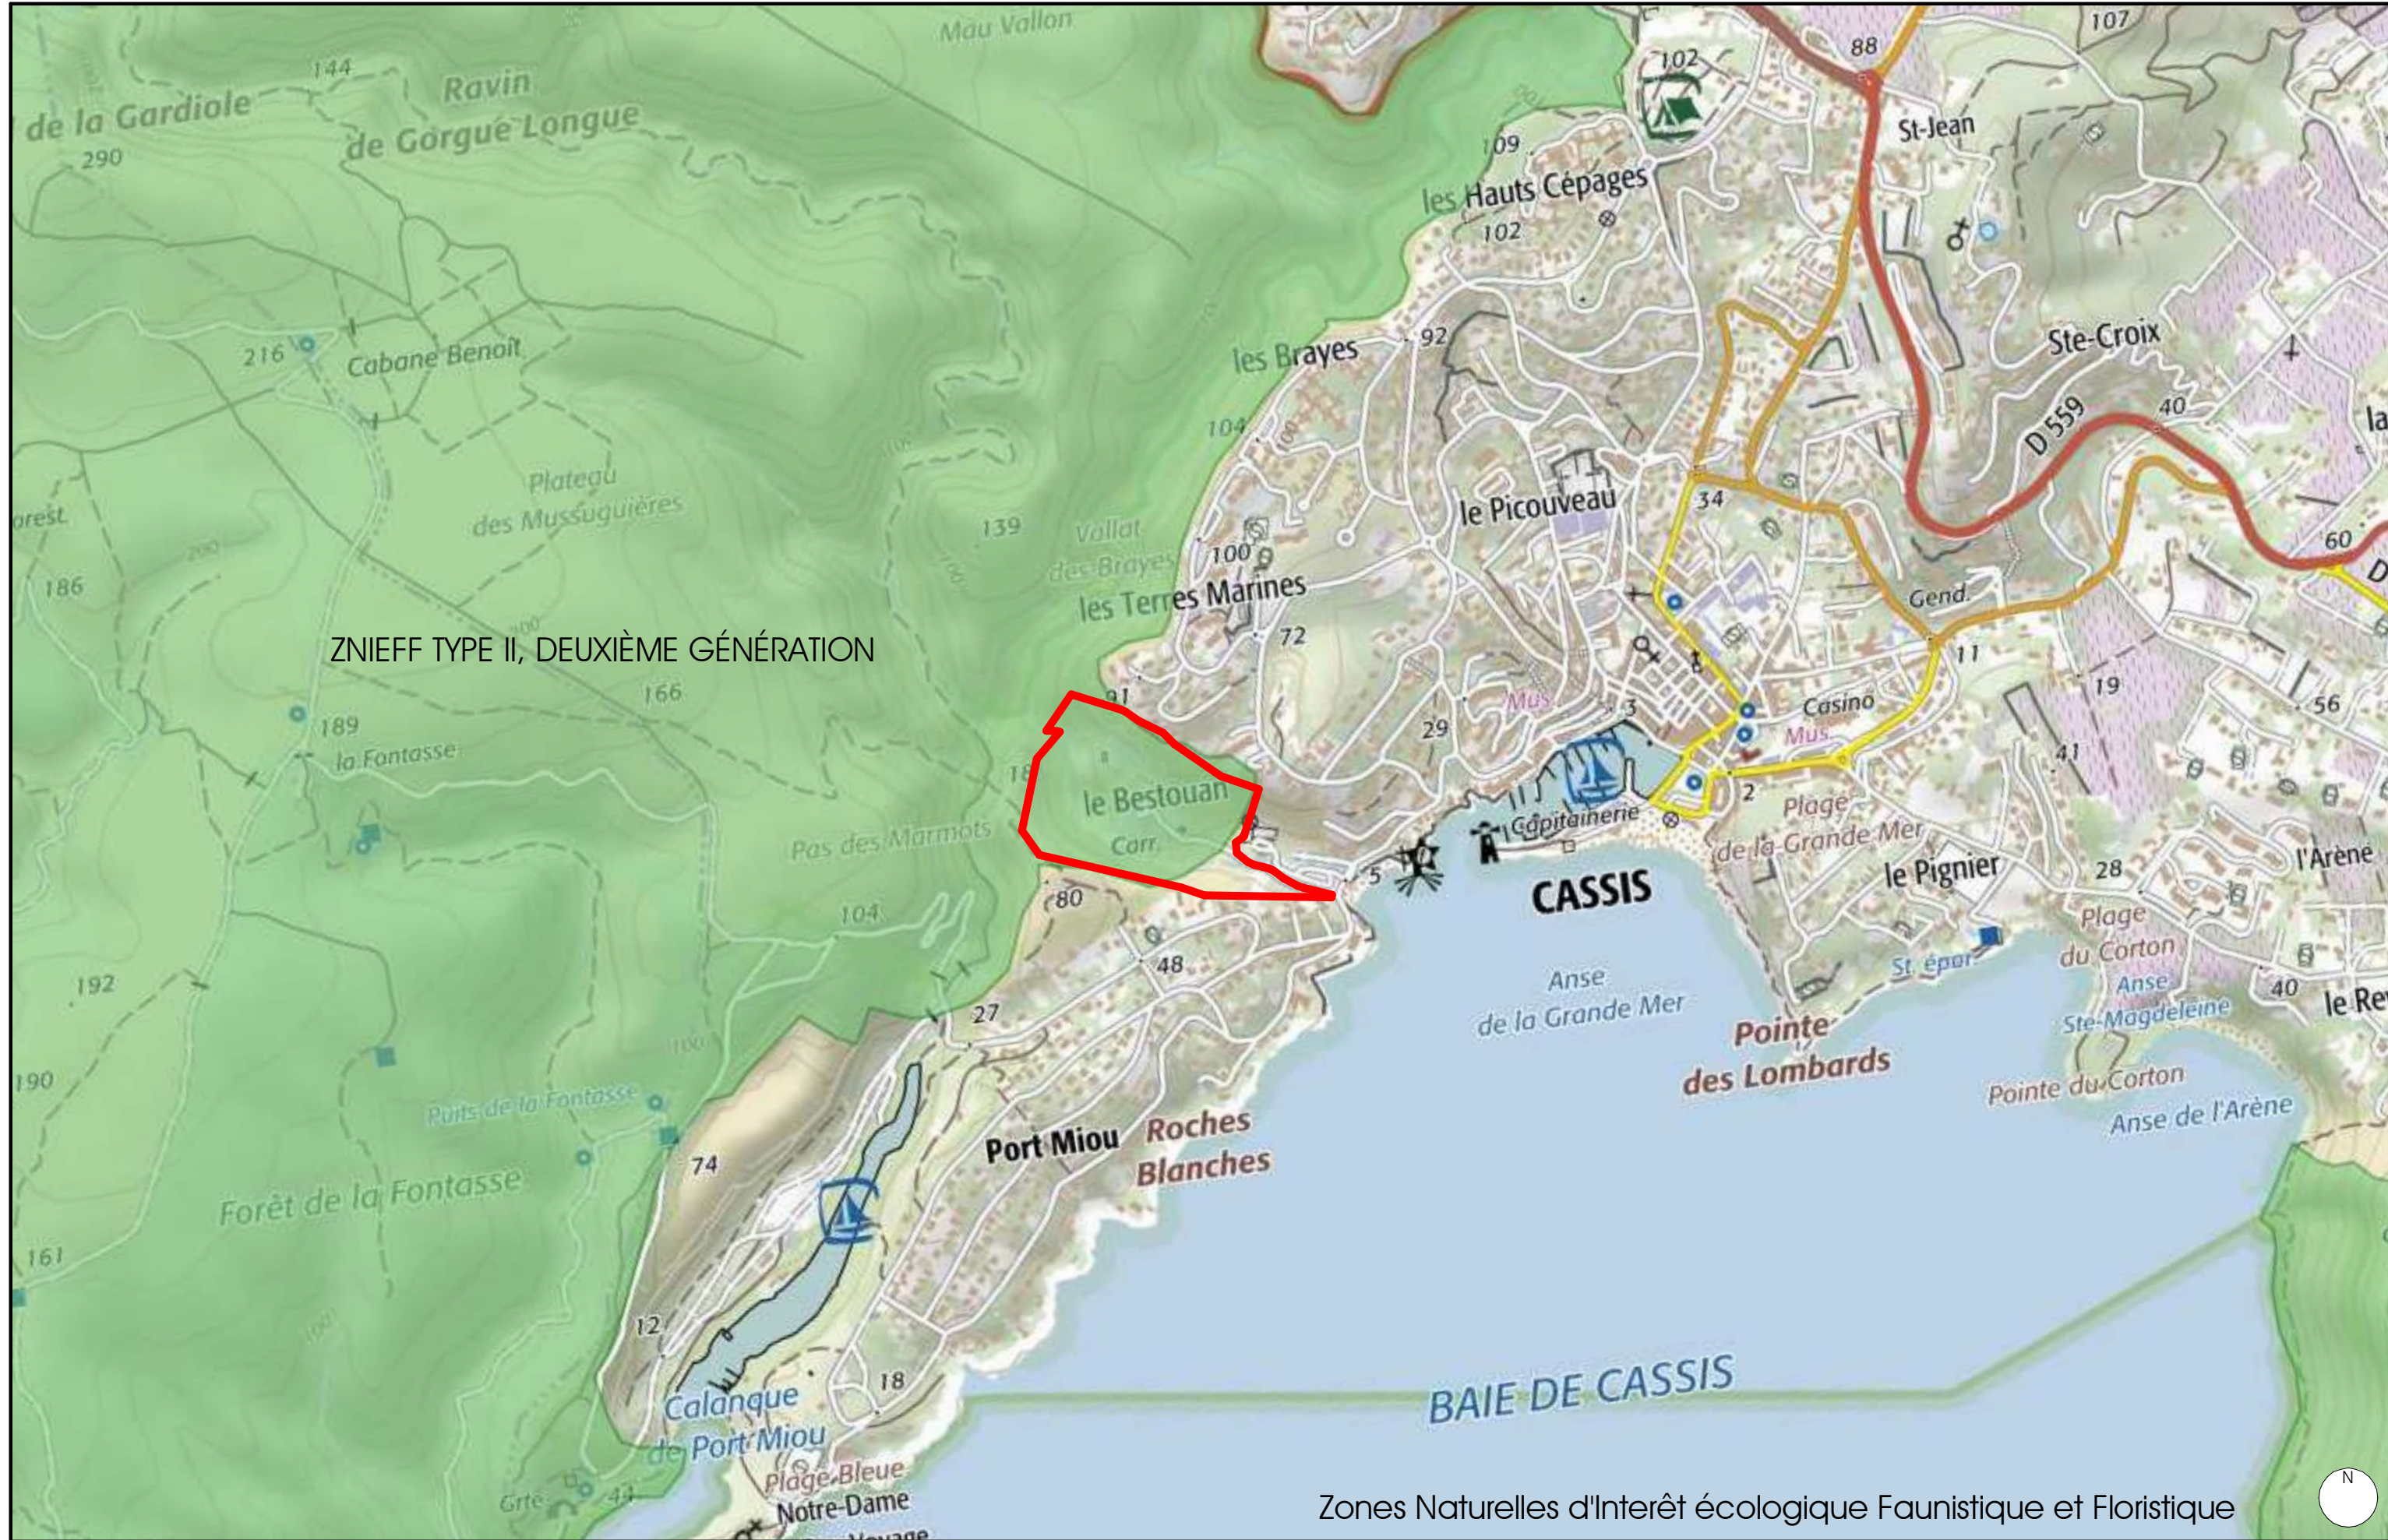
Mau Vallon
de la Gardiole
144
Ravin
de Gorgue Longue
290
107
88
102
St-Jean
109
les Hauts Cépages
102
216
Cabane Benoît
les Brayes
92
Ste-Croix
D 559
40
la
104
Plateau
des Mussuguières
orest
le Picouveau
34
139
Vallat
des Brayes
100
les Terres Marines
60
186
Gend.
72
ZNIEFF TYPE II, DEUXIÈME GÉNÉRATION
11
166
19
189
la Fontasse
29
3
Casino
56
Mus
Mus
41
le Bestouan
Pas des Marmots
Carr.
Capitainerie
2
Plage
de la Grande Mer
le Pignier
l'Arène
5
CASSIS
28
80
104
48
Plage
du Corton
192
St épon
Anse
de la Grande Mer
Anse
Ste-Magdeleine
40
le Rev
27
Pointe
des Lombards
190
Puits de la Fontasse
Pointe du Corton
Anse de l'Arène
Port Miou
Roches
Blanches
74
Forêt de la Fontasse
161
12
18
BAIE DE CASSIS
Calanque
de Port Miou
Plage Bleue
Grte
44
Notre-Dame
Zones Naturelles d'Interêt écologique Faunistique et Floristique
N